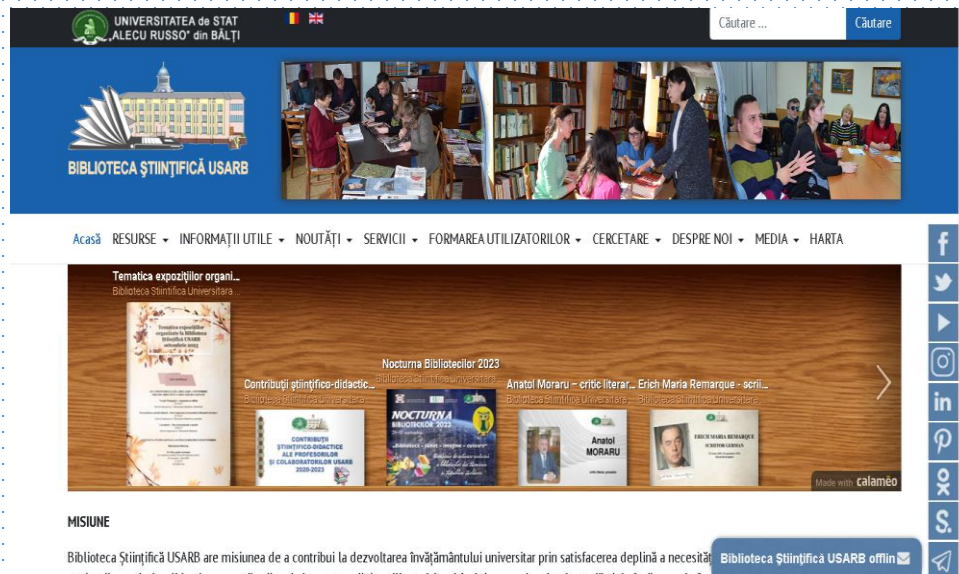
UNIVERSITATEA de STAT „ALECU RUSSO" din BĂLȚI

Căutare ...
Căutare

BIBLIOTECA ŞTIINŢIFICĂ USARB

Acasă RESURSE INFORMAȚII UTILE NOUTĂȚI SERVICII FORMAREA UTILIZATORILOR CERCETARE DESPRE NOI MEDIA HARTA

Tematica expozițiilor organi...
Biblioteca Științifică Universitara

Contribuții științifico-didactic...
Biblioteca Științifică Universitara

Nocturna Bibliotecilor 2023
Biblioteca Științifică Universitara

Anatol Moraru – critic literar...
Biblioteca Științifică Universitara

Erich Maria Remarque - scrii...
Biblioteca Științifică Universitara

CONTRIBUȚII ȘTIINȚIFICO-DIDACTICE ALE PROFESORILOR ȘI COLABORATORILOR USARB 2020-2023

NOCTURNA BIBLIOTECILOR 2023

Anatol MORARU

ERICH MARIA REMARQUE SCRIITOR GERMAN

Made with calaméo

MISIUNE

Biblioteca Științifică USARB are misiunea de a contribui la dezvoltarea învățământului universitar prin satisfacerea deplină a necesită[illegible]

Biblioteca Științifică USARB offlin